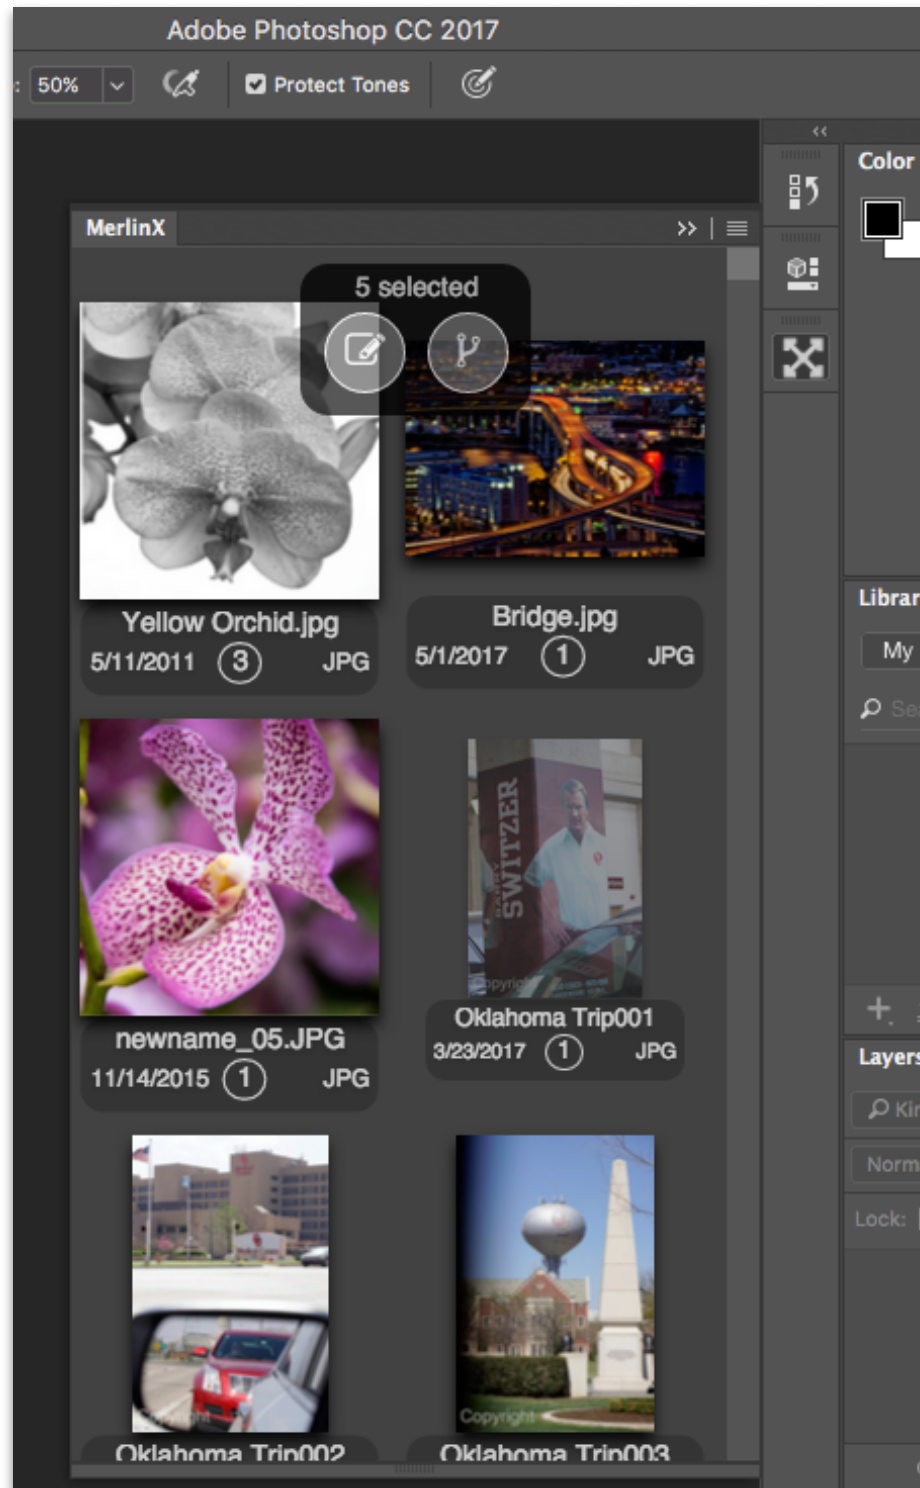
Adobe Photoshop CC 2017

: 50%

Protect Tones

MerlinX

5 selected

Yellow Orchid.jpg
5/11/2011 3 JPG

Bridge.jpg
5/1/2017 1 JPG

newname_05.JPG
11/14/2015 1 JPG

SWITZER

Copyright

Oklahoma Trip001
3/23/2017 1 JPG

Copyright

Oklahoma Trip002

Oklahoma Trip003

Color

Librar

My

Se

Layers

Kir

Norm

Lock: